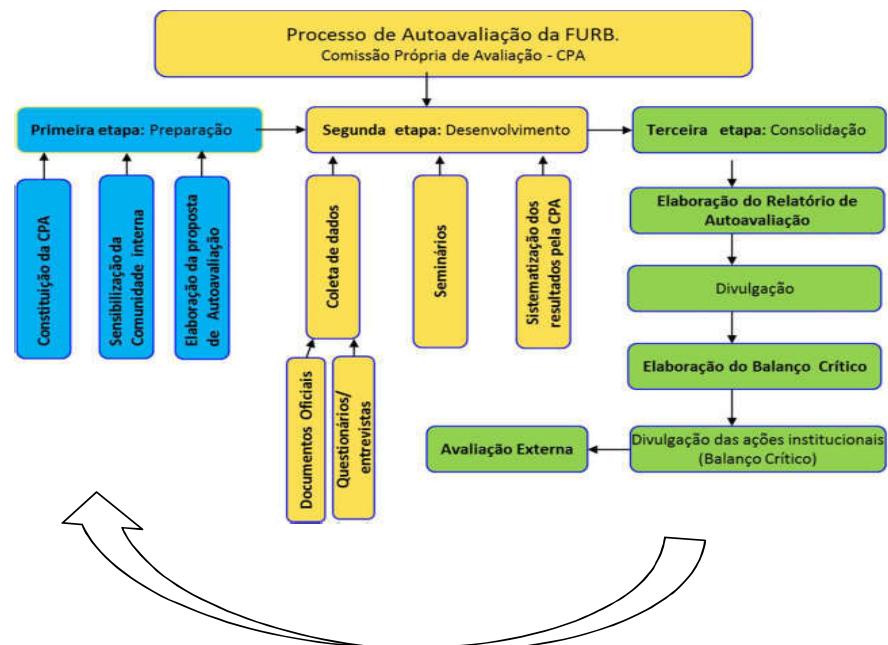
Processo de Autoavaliação da FURB.
Comissão Própria de Avaliação - CPA

Primeira etapa: Preparação

Constituição da CPA

Sensibilização da Comunidade interna

Elaboração da proposta de Autoavaliação

Segunda etapa: Desenvolvimento

Coleta de dados

Documentos Oficiais

Questionários/ entrevistas

Seminários

Sistematização dos resultados pela CPA

Terceira etapa: Consolidação

Elaboração do Relatório de Autoavaliação

Divulgação

Elaboração do Balanço Crítico

Divulgação das ações institucionais (Balanço Crítico)

Avaliação Externa